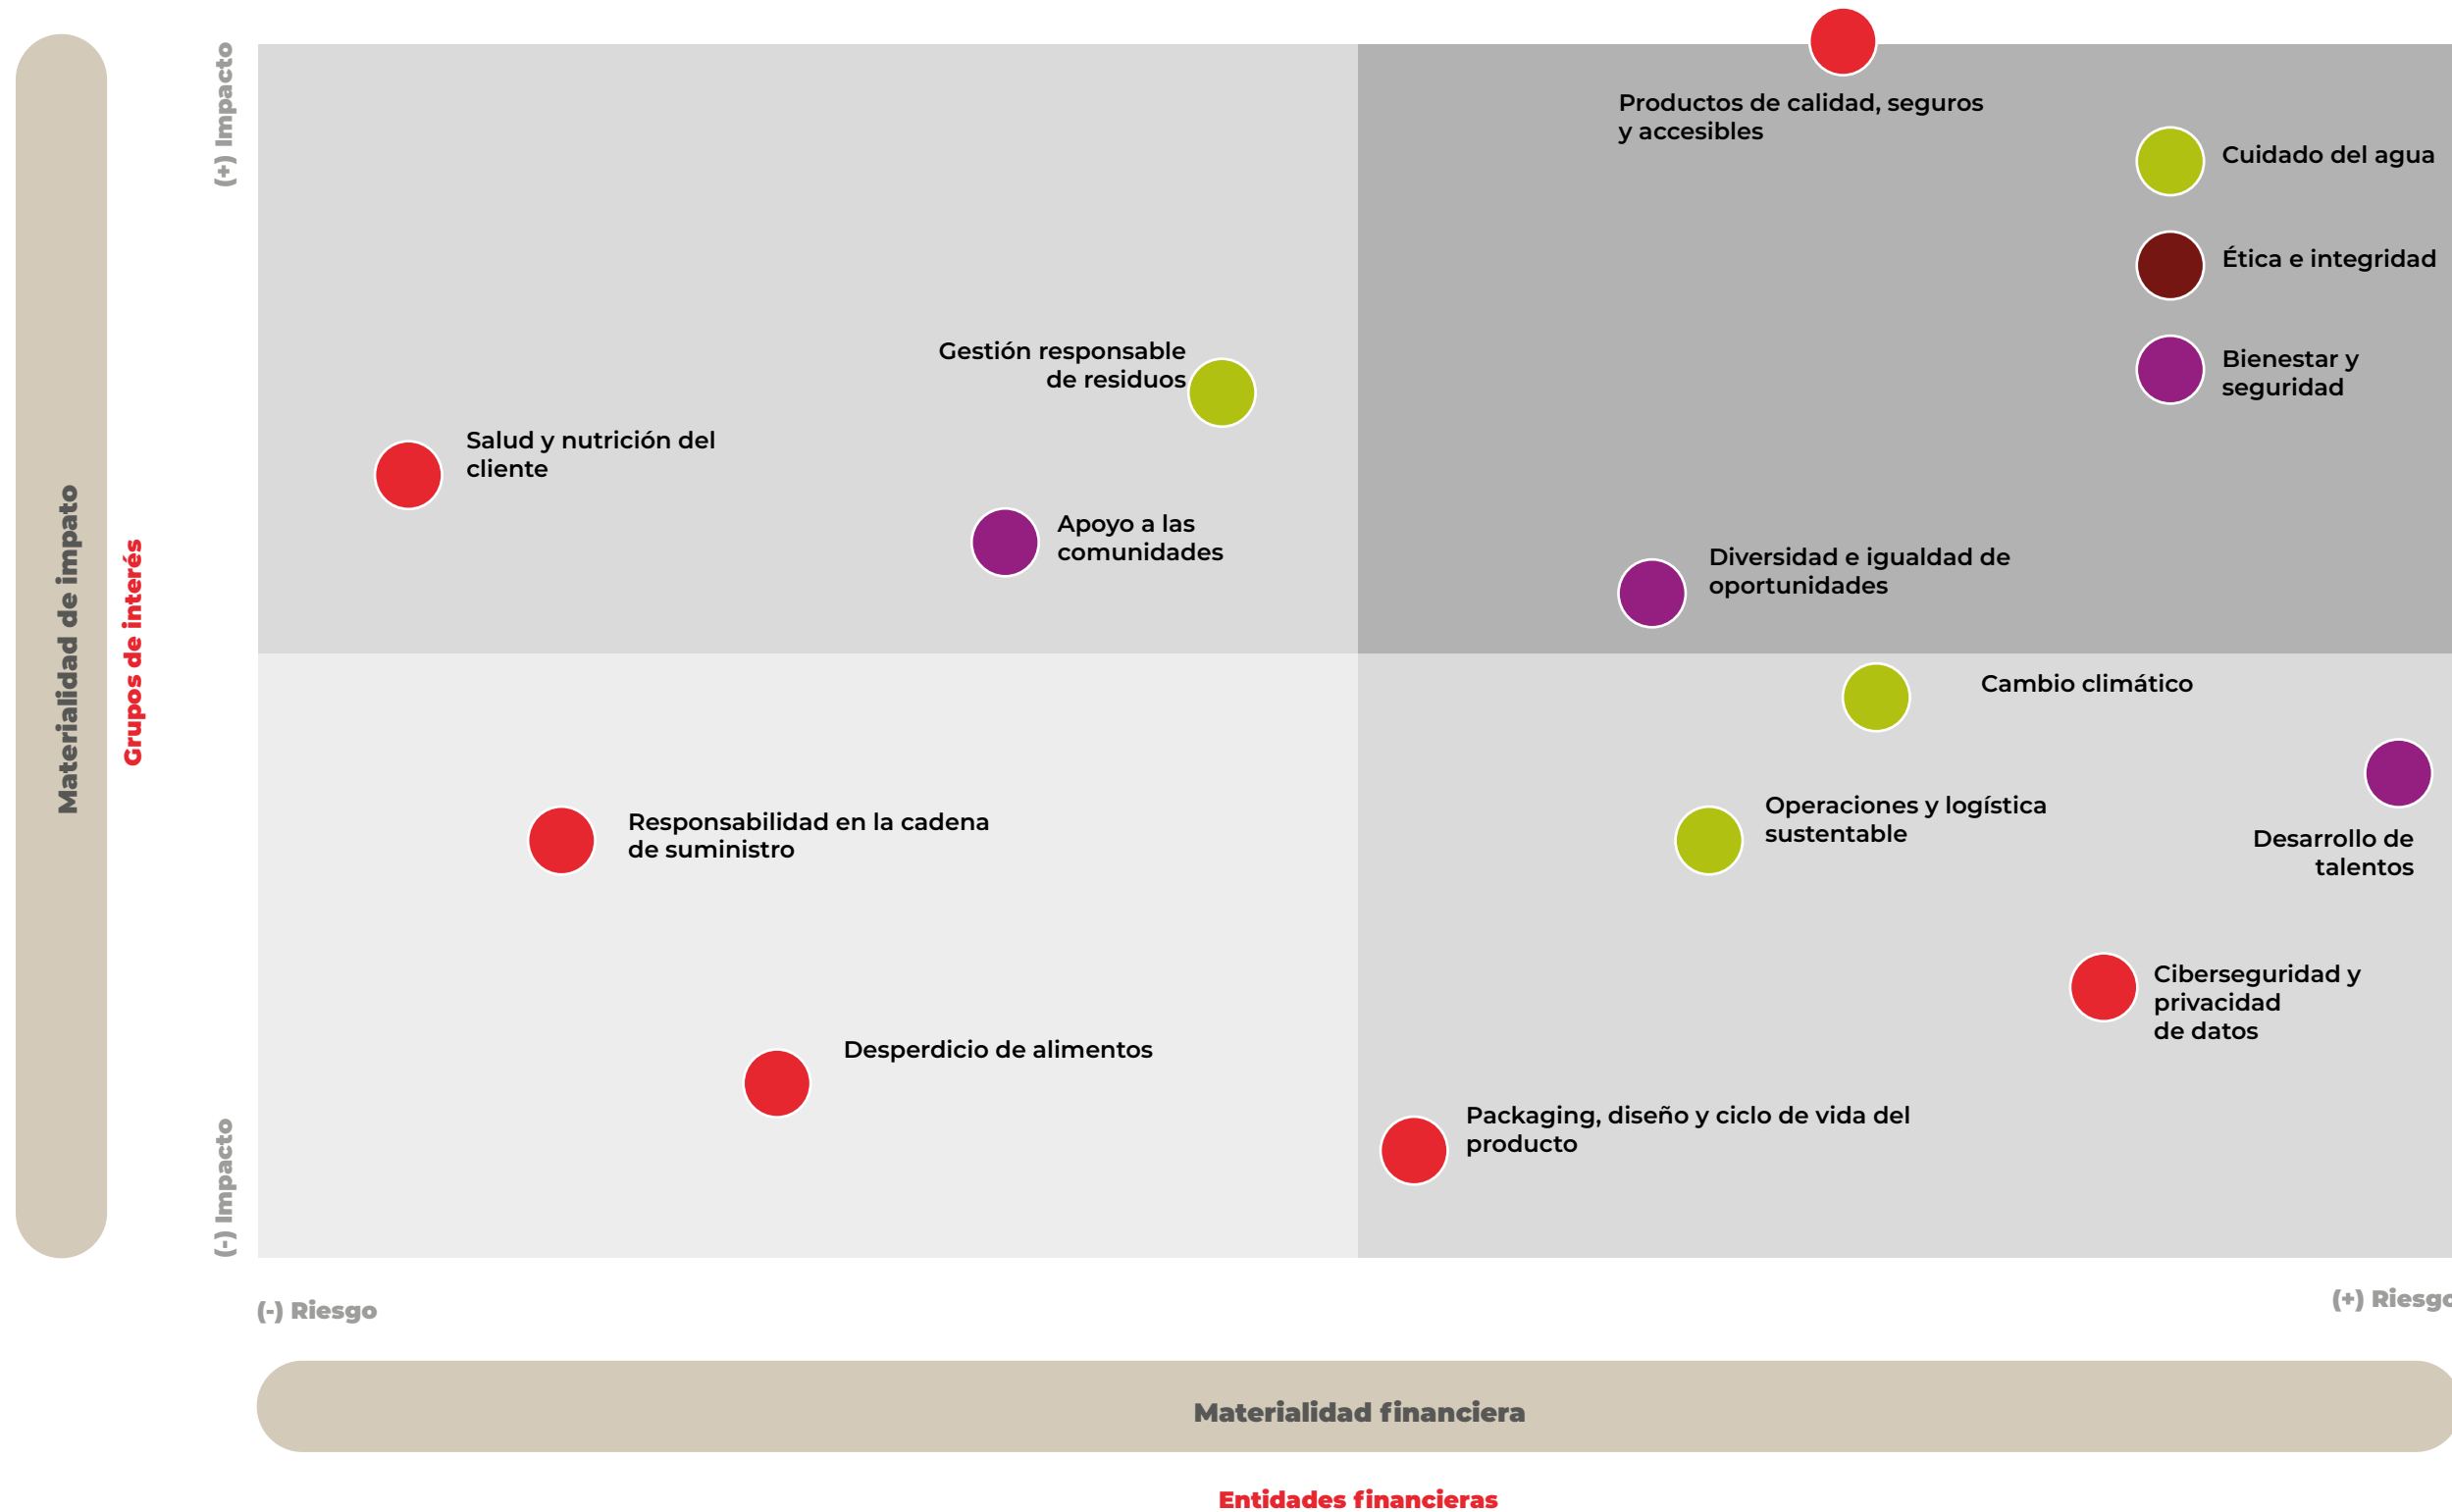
Materialidad de impato

Grupos de interés

(+) Impacto

(-) Impacto

Productos de calidad, seguros y accesibles

Cuidado del agua

Ética e integridad

Bienestar y seguridad

Gestión responsable de residuos

Salud y nutrición del cliente

Apoyo a las comunidades

Diversidad e igualdad de oportunidades

Cambio climático

Responsabilidad en la cadena de suministro

Operaciones y logística sustentable

Desarrollo de talentos

Ciberseguridad y privacidad de datos

Desperdicio de alimentos

Packaging, diseño y ciclo de vida del producto

(-) Riesgo

(+) Riesgo

Materialidad financiera

Entidades financieras